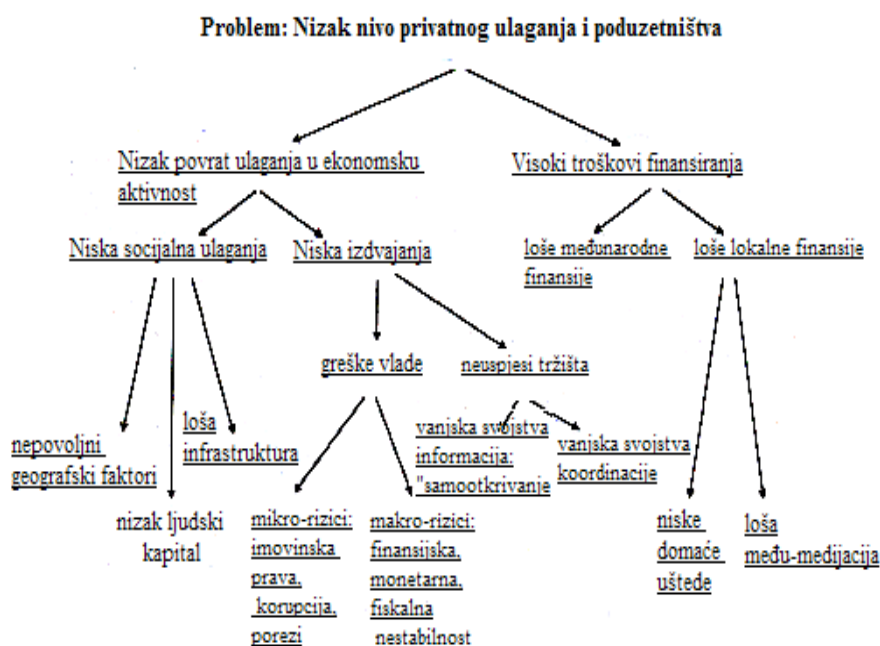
Problem: Nizak nivo privatnog ulaganja i poduzetništva

Nizak povrat ulaganja u ekonomsku aktivnost

Visoki troškovi finansiranja

Niska socijalna ulaganja

Niska izdvajanja

loše međunarodne finansije

loše lokalne finansije

greške vlade

neuspjesi tržišta

nepovoljni geografski faktori

loša infrastruktura

nizak ljudski kapital

vanjska svojstva informacija: "samootkrivanje

vanjska svojstva koordinacije

mikro-rizici: imovinska prava, korupcija, porezi

makro-rizici: finansijska, monetarna, fiskalna nestabilnost

niske domaće uštede

loša među-medijacija